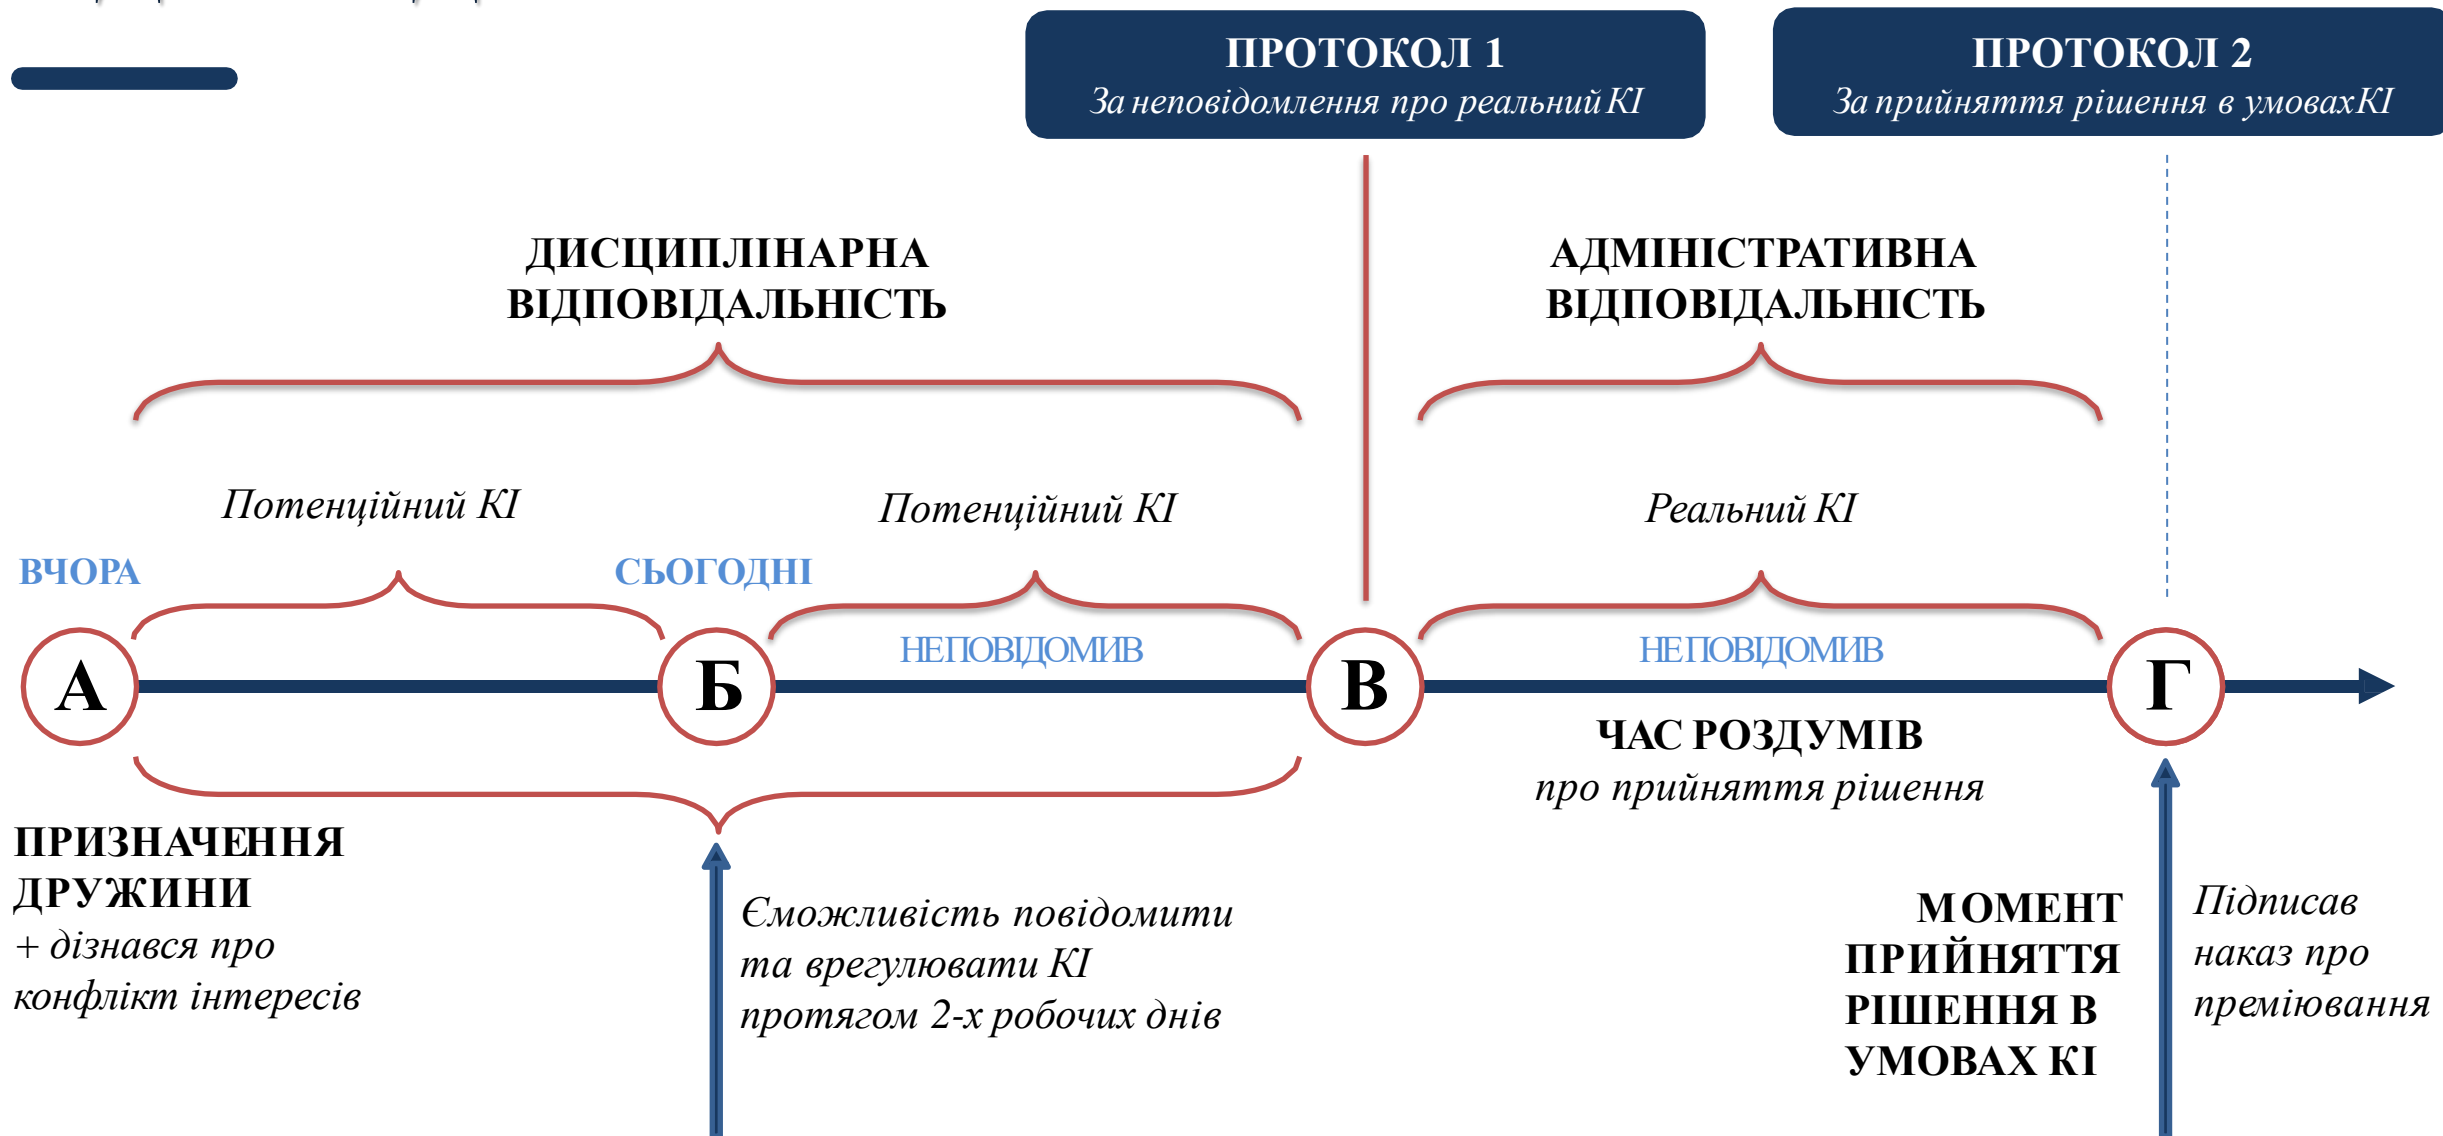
ПРОТОКОЛ 1
За неповідомлення про реальний КІ

ПРОТОКОЛ 2
За прийняття рішення в умовах КІ

ДИСЦИПЛІНАРНА ВІДПОВІДАЛЬНІСТЬ

АДМІНІСТРАТИВНА ВІДПОВІДАЛЬНІСТЬ

Потенційний КІ

Потенційний КІ

Реальний КІ

ВЧОРА

СЬОГОДНІ

НЕПОВІДОМИВ

НЕПОВІДОМИВ

А

Б

В

Г

ЧАС РОЗДУМІВ
про прийняття рішення

ПРИЗНАЧЕННЯ ДРУЖИНИ
+ дізнався про конфлікт інтересів

Єможливість повідомити та врегулювати КІ протягом 2-х робочих днів

МОМЕНТ ПРИЙНЯТТЯ РІШЕННЯ В УМОВАХ КІ

Підписав наказ про преміювання